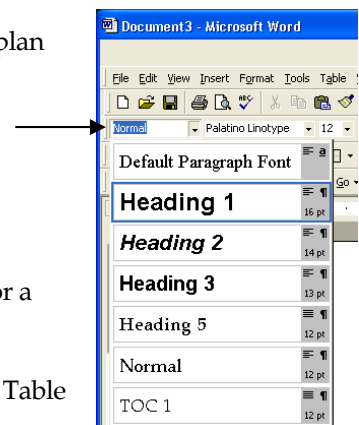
plan

or a

Table

Document3 - Microsoft Word

File Edit View Insert Format Tools Table

Normal Palatino Linotype 12

Default Paragraph Font a

Heading 1 ¶ 16 pt

Heading 2 ¶ 14 pt

Heading 3 ¶ 13 pt

Heading 5 ¶ 12 pt

Normal ¶ 12 pt

TOC 1 ¶ 12 pt

Go